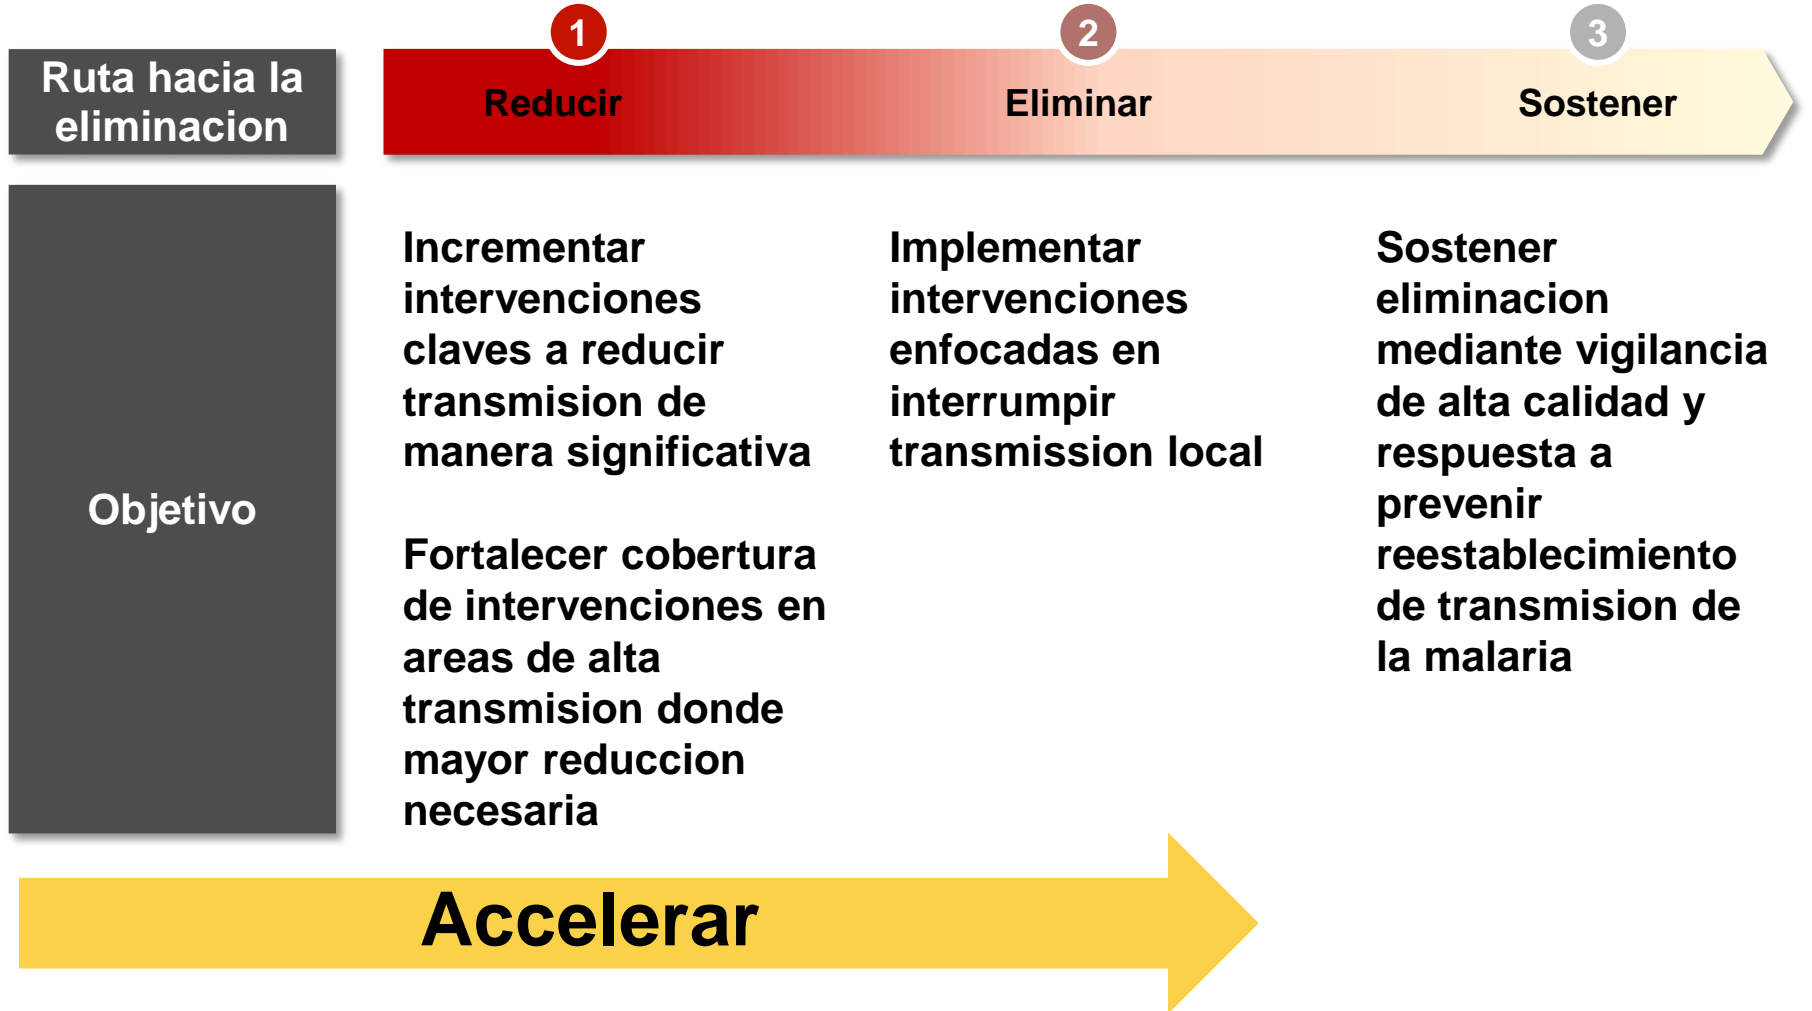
Ruta hacia la eliminacion

1 Reducir

2 Eliminar

3 Sostener

Objetivo

Incrementar intervenciones claves a reducir transmision de manera significativa

Fortalecer cobertura de intervenciones en areas de alta transmision donde mayor reduccion necesaria

Implementar intervenciones enfocadas en interrumpir transmission local

Sostener eliminacion mediante vigilancia de alta calidad y respuesta a prevenir reestablecimiento de transmision de la malaria

Accelerar